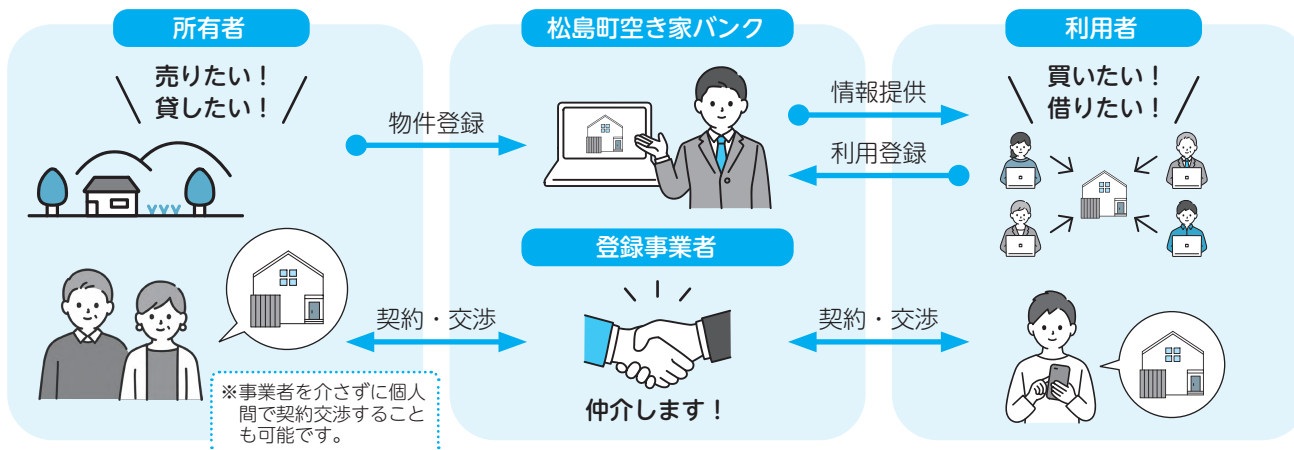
所有者

売りたい！
貸したい！

物件登録

松島町空き家バンク

情報提供

利用登録

利用者

買いたい！
借りたい！

登録事業者

契約・交渉

契約・交渉

※事業者を介さずに個人間で契約交渉することも可能です。

仲介します！